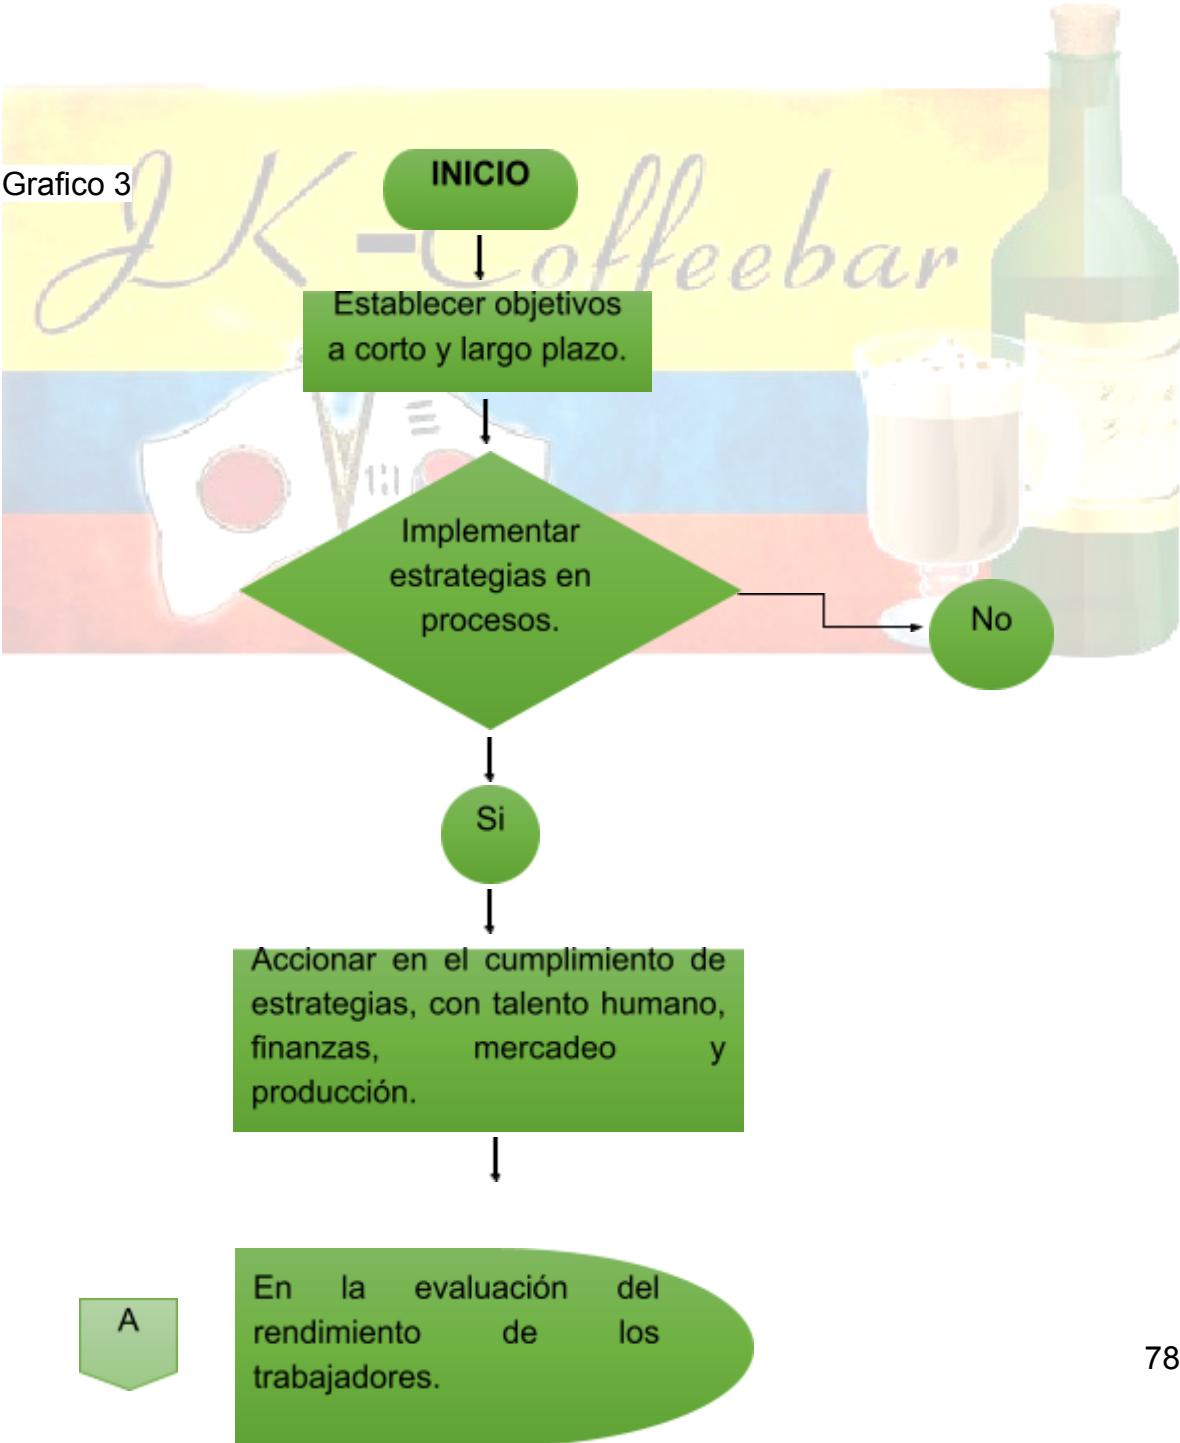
Grafico 3

JK-Coffeebar

INICIO

Establecer objetivos a corto y largo plazo.

Implementar estrategias en procesos.

No

Si

Accionar en el cumplimiento de estrategias, con talento humano, finanzas, mercadeo y producción.

A

En la evaluación del rendimiento de los trabajadores.

78